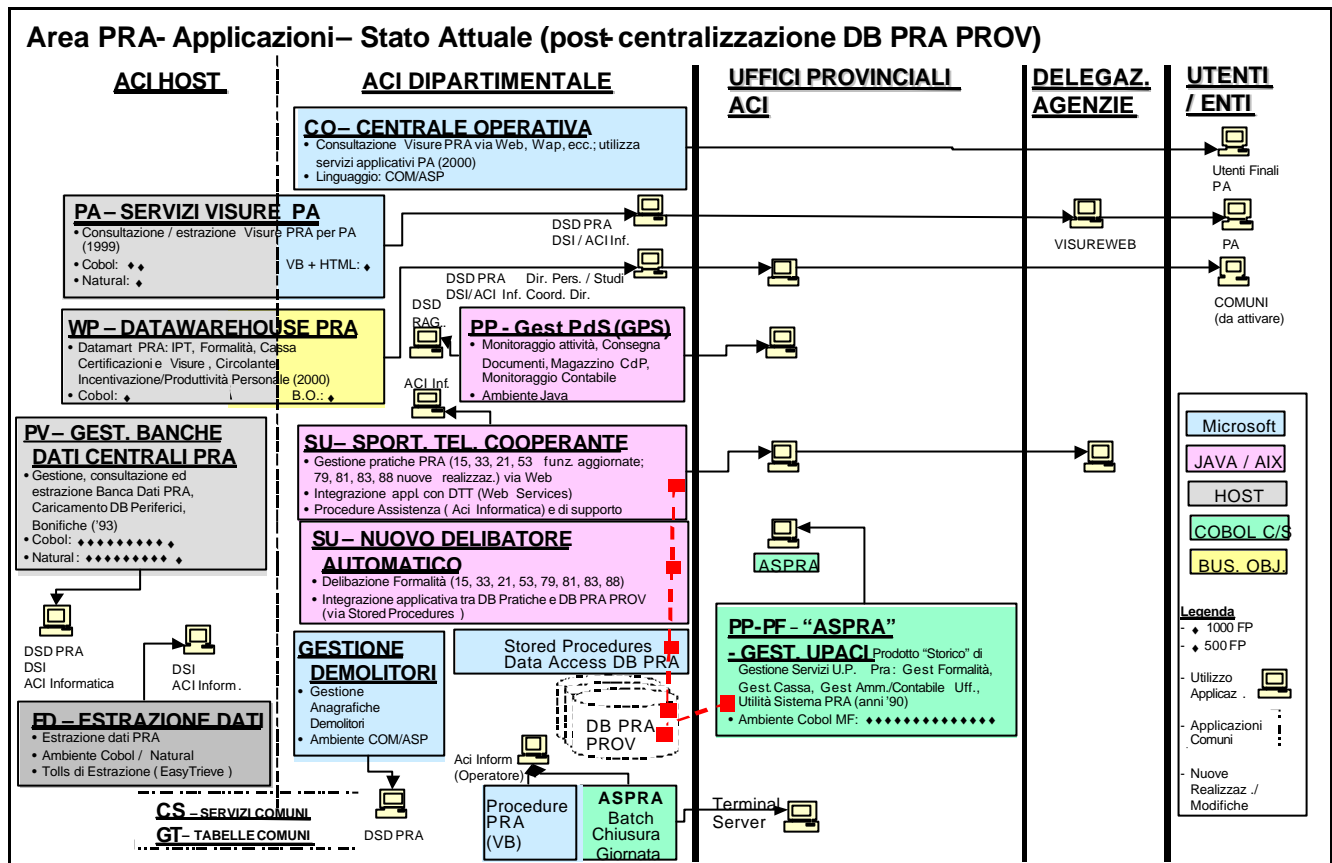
Area PRA- Applicazioni– Stato Attuale (post- centralizzazione DB PRA PROV)

ACI HOST

ACI DIPARTIMENTALE

UFFICI PROVINCIALI ACI

DELEGAZ. AGENZIE

UTENTI / ENTI

CO– CENTRALE OPERATIVA
• Consultazione Visure PRA via Web, Wap, ecc.; utilizza servizi applicativi PA (2000)
• Linguaggio: COM/ASP

Utenti Finali PA

PA – SERVIZI VISURE PA
• Consultazione / estrazione Visure PRA per PA (1999)
• Cobol: ♦♦
• Natural: ♦
VB + HTML: ♦

DSD PRA
DSI / ACI Inf.

VISUREWEB

PA

DSD PRA Dir. Pers. / Studi
DSI/ ACI Inf. Coord. Dir.

COMUNI (da attivare)

DSD RAG.

WP – DATAWAREHOUSE PRA
• Datamart PRA: IPT, Formalità, Cassa Certificazioni e Visure , Circolante Incentivazione/Produttività Personale (2000)
• Cobol: ♦
B.O.: ♦

PP - Gest PdS (GPS)
• Monitoraggio attività, Consegna Documenti, Magazzino CdP, Monitoraggio Contabile
• Ambiente Java

ACI Inf.

PV– GEST. BANCHE DATI CENTRALI PRA
• Gestione, consultazione ed estrazione Banca Dati PRA, Caricamento DB Periferici, Bonifiche ('93)
• Cobol: ♦♦♦♦♦♦♦♦♦ ♦
• Natural : ♦♦♦♦♦♦♦♦ ♦

SU– SPORT. TEL. COOPERANTE
• Gestione pratiche PRA (15, 33, 21, 53 funz. aggiornate; 79, 81, 83, 88 nuove realizzaz.) via Web
• Integrazione appl. con DTT (Web Services)
• Procedure Assistenza ( Aci Informatica) e di supporto

Microsoft

JAVA / AIX

HOST

COBOL C/S

BUS. OBJ.

SU– NUOVO DELIBATORE AUTOMATICO
• Delibazione Formalità (15, 33, 21, 53, 79, 81, 83, 88)
• Integrazione applicativa tra DB Pratiche e DB PRA PROV (via Stored Procedures )

ASPRA

DSD PRA
DSI
ACI Informatica

DSI
ACI Inform.

GESTIONE DEMOLITORI
• Gestione Anagrafiche Demolitori
• Ambiente COM/ASP

Stored Procedures
Data Access DB PRA

PP-PF – "ASPRA" - GEST. UPACI
Prodotto "Storico" di Gestione Servizi U.P. Pra: Gest Formalità, Gest Cassa, Gest Amm./Contabile Uff., Utilità Sistema PRA (anni '90)
• Ambiente Cobol MF: ♦♦♦♦♦♦♦♦♦♦♦♦♦

Legenda
♦ 1000 FP
♦ 500 FP
Utilizzo Applicaz .
Applicazioni Comuni
Nuove Realizzaz ./ Modifiche

FD – ESTRAZIONE DATI
• Estrazione dati PRA
• Ambiente Cobol / Natural
• Tolls di Estrazione ( EasyTrieve )

DB PRA PROV

Aci Inform (Operatore)

CS – SERVIZI COMUNI
GT– TABELLE COMUNI

DSD PRA

Procedure PRA (VB)

ASPRA Batch Chiusura Giornata

Terminal Server